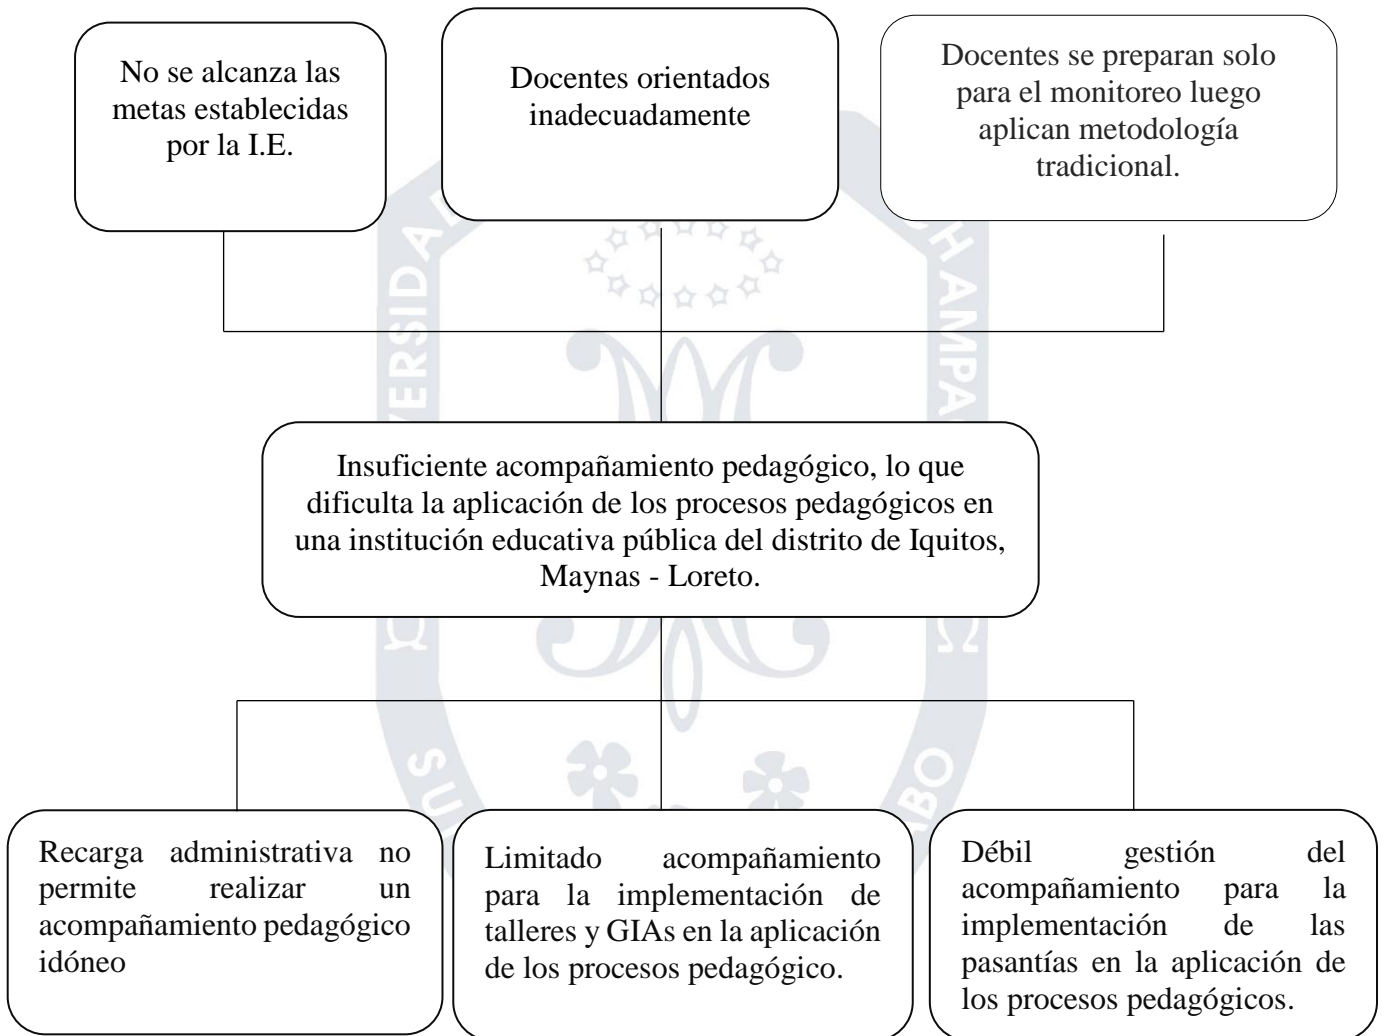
No se alcanza las metas establecidas por la I.E.

Docentes orientados inadecuadamente

Docentes se preparan solo para el monitoreo luego aplican metodología tradicional.

Insuficiente acompañamiento pedagógico, lo que dificulta la aplicación de los procesos pedagógicos en una institución educativa pública del distrito de Iquitos, Maynas - Loreto.

Recarga administrativa no permite realizar un acompañamiento pedagógico idóneo

Limitado acompañamiento para la implementación de talleres y GIAs en la aplicación de los procesos pedagógico.

Débil gestión del acompañamiento para la implementación de las pasantías en la aplicación de los procesos pedagógicos.